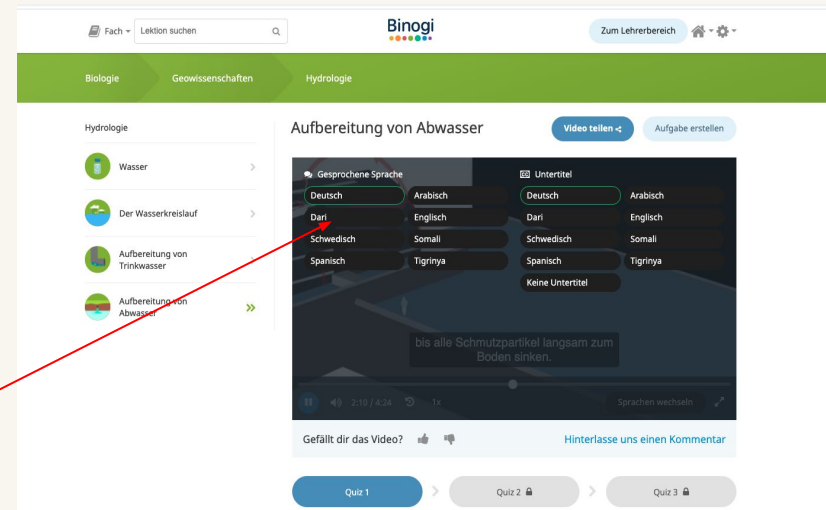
Fach ▾ Lektion suchen

Binogi

Zum Lehrerbereich

Biologie Geowissenschaften Hydrologie

Hydrologie

Wasser

Der Wasserkreislauf

Aufbereitung von Trinkwasser

Aufbereitung von Abwasser

Aufbereitung von Abwasser

Video teilen

Aufgabe erstellen

Gesprochene Sprache

| Deutsch | Arabisch |
|---|---|
| Dari | Englisch |
| Schwedisch | Somali |
| Spanisch | Tigrinya |

Untertitel

| Deutsch | Arabisch |
|---|---|
| Dari | Englisch |
| Schwedisch | Somali |
| Spanisch | Tigrinya |
| Keine Untertitel | |

bis alle Schmutzpartikel langsam zum Boden sinken.

2:10 / 4:24 1x Sprachen wechseln

Gefällt dir das Video?

Hinterlasse uns einen Kommentar

Quiz 1 Quiz 2 Quiz 3